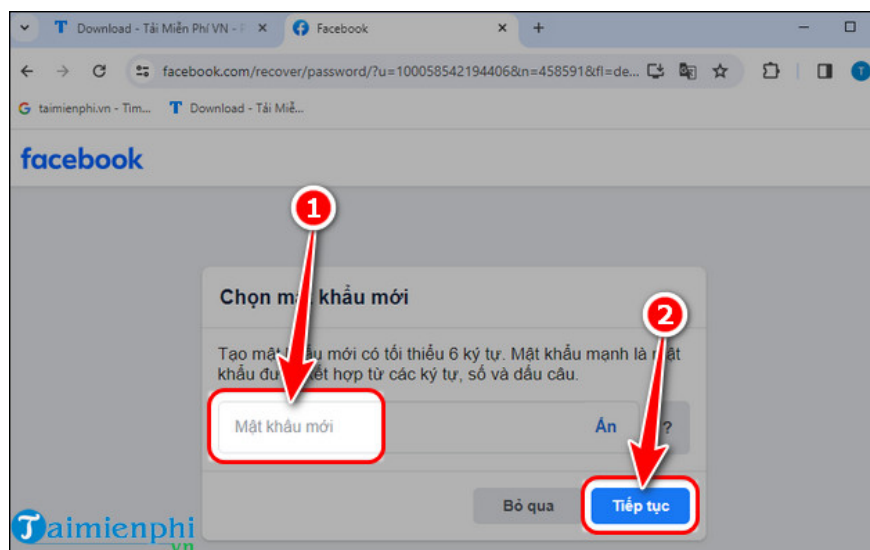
Download - Tải Miễn Phí VN - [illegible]
Facebook
+
facebook.com/recover/password/?u=100058542194406&n=458591&fl=de...
taimienphi.vn - Tìm...
Download - Tải Miễ...

facebook

1

2

Chọn m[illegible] khẩu mới

Tạo mật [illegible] mới có tối thiểu 6 ký tự. Mật khẩu mạnh là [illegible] khẩu đư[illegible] kết hợp từ các ký tự, số và dấu câu.

Mật khẩu mới
Ẩn
?

Bỏ qua
Tiếp tục

Taimienphi.vn